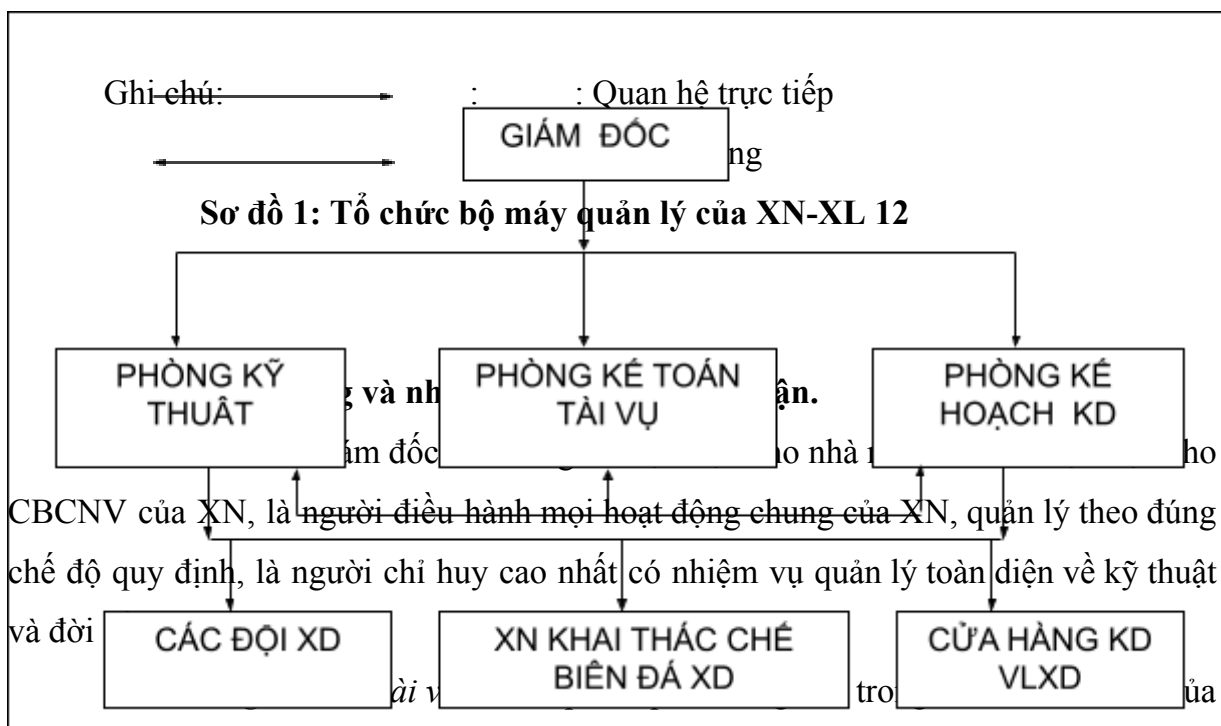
Ghi chú: : : Quan hệ trực tiếp

GIÁM ĐỐC

ng

Sơ đồ 1: Tổ chức bộ máy quản lý của XN-XL 12

PHÒNG KỸ THUÂT

PHÒNG KẾ TOÁN TÀI VỤ

PHÒNG KẾ HOẠCH KD

g và nh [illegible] ận.

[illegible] ám đốc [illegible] ho nhà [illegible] ho CBCNV của XN, là người điều hành mọi hoạt động chung của XN, quản lý theo đúng chế độ quy định, là người chỉ huy cao nhất có nhiệm vụ quản lý toàn diện về kỹ thuật và đời

CÁC ĐỘI XD

XN KHAI THÁC CHẾ BIÊN ĐÁ XD

CỬA HÀNG KD VLXD

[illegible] ài v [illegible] tro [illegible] ủa